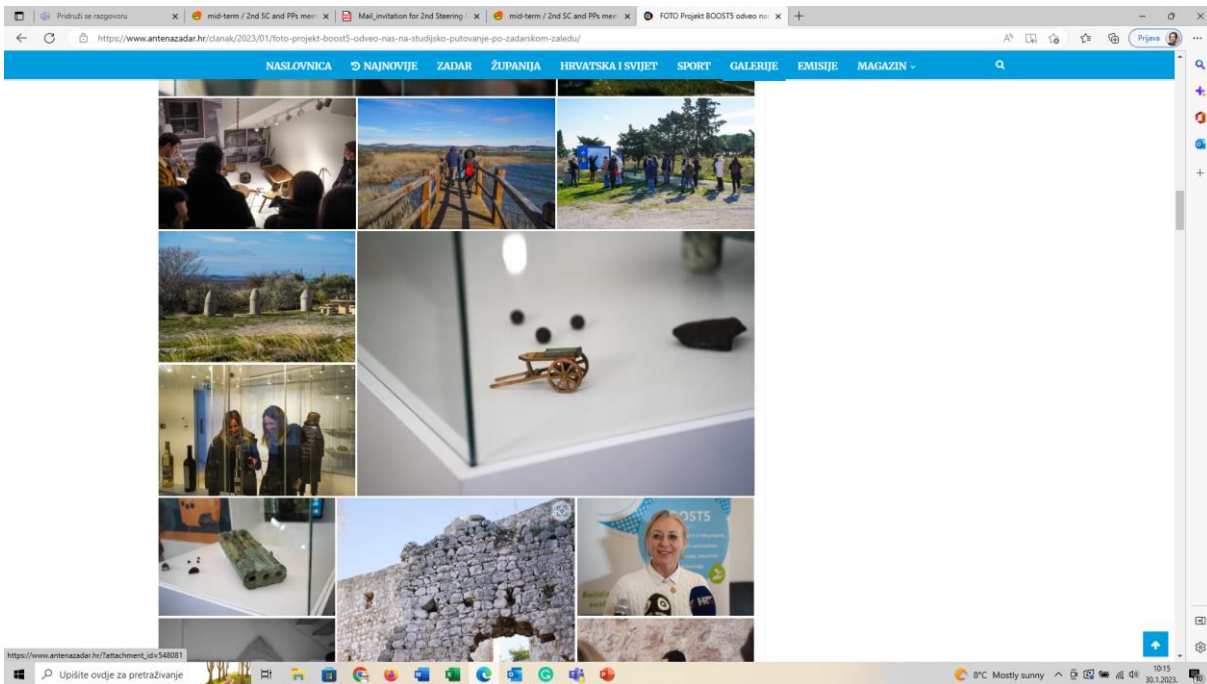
Pridruži se razgovoru | mid-term / 2nd SC and PPs mee | Mail_invitation for 2nd Steering | mid-term / 2nd SC and PPs mee | FOTO Projekt BOOST5 odveo na

https://www.antenazadar.hr/clanak/2023/01/foto-projekt-boost5-odveo-nas-na-studijsko-putovanje-po-zadarskom-zaledu/

Prijava

NASLOVNICA NAJNOVIJE ZADAR ŽUPANIJA HRVATSKA I SVIJET SPORT GALERIJE EMISIJE MAGAZIN

BOOST5

https://www.antenazadar.hr/?attachment_id=548081

Upišite ovdje za pretraživanje

8°C Mostly sunny 10:15 30.1.2023.